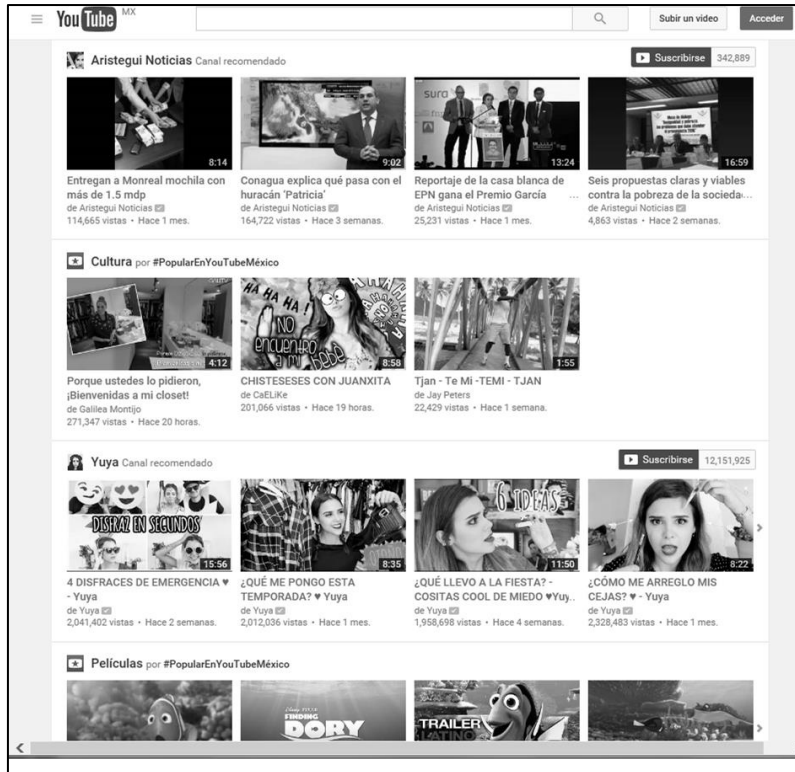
YouTube MX

Subir un video

Acceder

Aristegui Noticias Canal recomendado

Suscribirse 342,889

8:14
Entregan a Monreal mochila con más de 1.5 mdp
de Aristegui Noticias
114,665 vistas • Hace 1 mes.

9:02
Conagua explica qué pasa con el huracán 'Patricia'
de Aristegui Noticias
164,722 vistas • Hace 3 semanas.

13:24
Reportaje de la casa blanca de EPN gana el Premio García ...
de Aristegui Noticias
25,231 vistas • Hace 1 mes.

16:59
Seis propuestas claras y viables contra la pobreza de la socieda...
de Aristegui Noticias
4,863 vistas • Hace 2 semanas.

Cultura por #PopularEnYouTubeMéxico

4:12
Porque ustedes lo pidieron, ¡Bienvenidas a mi closet!
de Galilea Montijo
271,347 vistas • Hace 20 horas.

HA HA HA! NO encuentro a mi bebé
8:58
CHISTESESES CON JUANXITA
de CaELiKe
201,066 vistas • Hace 19 horas.

1:55
Tjan - Te Mi -TEMI - TJAN
de Jay Peters
22,429 vistas • Hace 1 semana.

Yuya Canal recomendado

Suscribirse 12,151,925

DISFRAZ EN SEGUNDOS
15:56
4 DISFRACES DE EMERGENCIA ♥ - Yuya
de Yuya
2,041,402 vistas • Hace 2 semanas.

8:35
¿QUÉ ME PONGO ESTA TEMPORADA? ♥ Yuya
de Yuya
2,012,036 vistas • Hace 1 mes.

6 IDEAS
11:50
¿QUÉ LLEVO A LA FIESTA? - COSITAS COOL DE MIEDO ♥Yuy...
de Yuya
1,958,698 vistas • Hace 4 semanas.

8:22
¿CÓMO ME ARREGLO MIS CEJAS? ♥ - Yuya
de Yuya
2,328,483 vistas • Hace 1 mes.

Películas por #PopularEnYouTubeMéxico

FINDING DORY

TRAILER LATINO